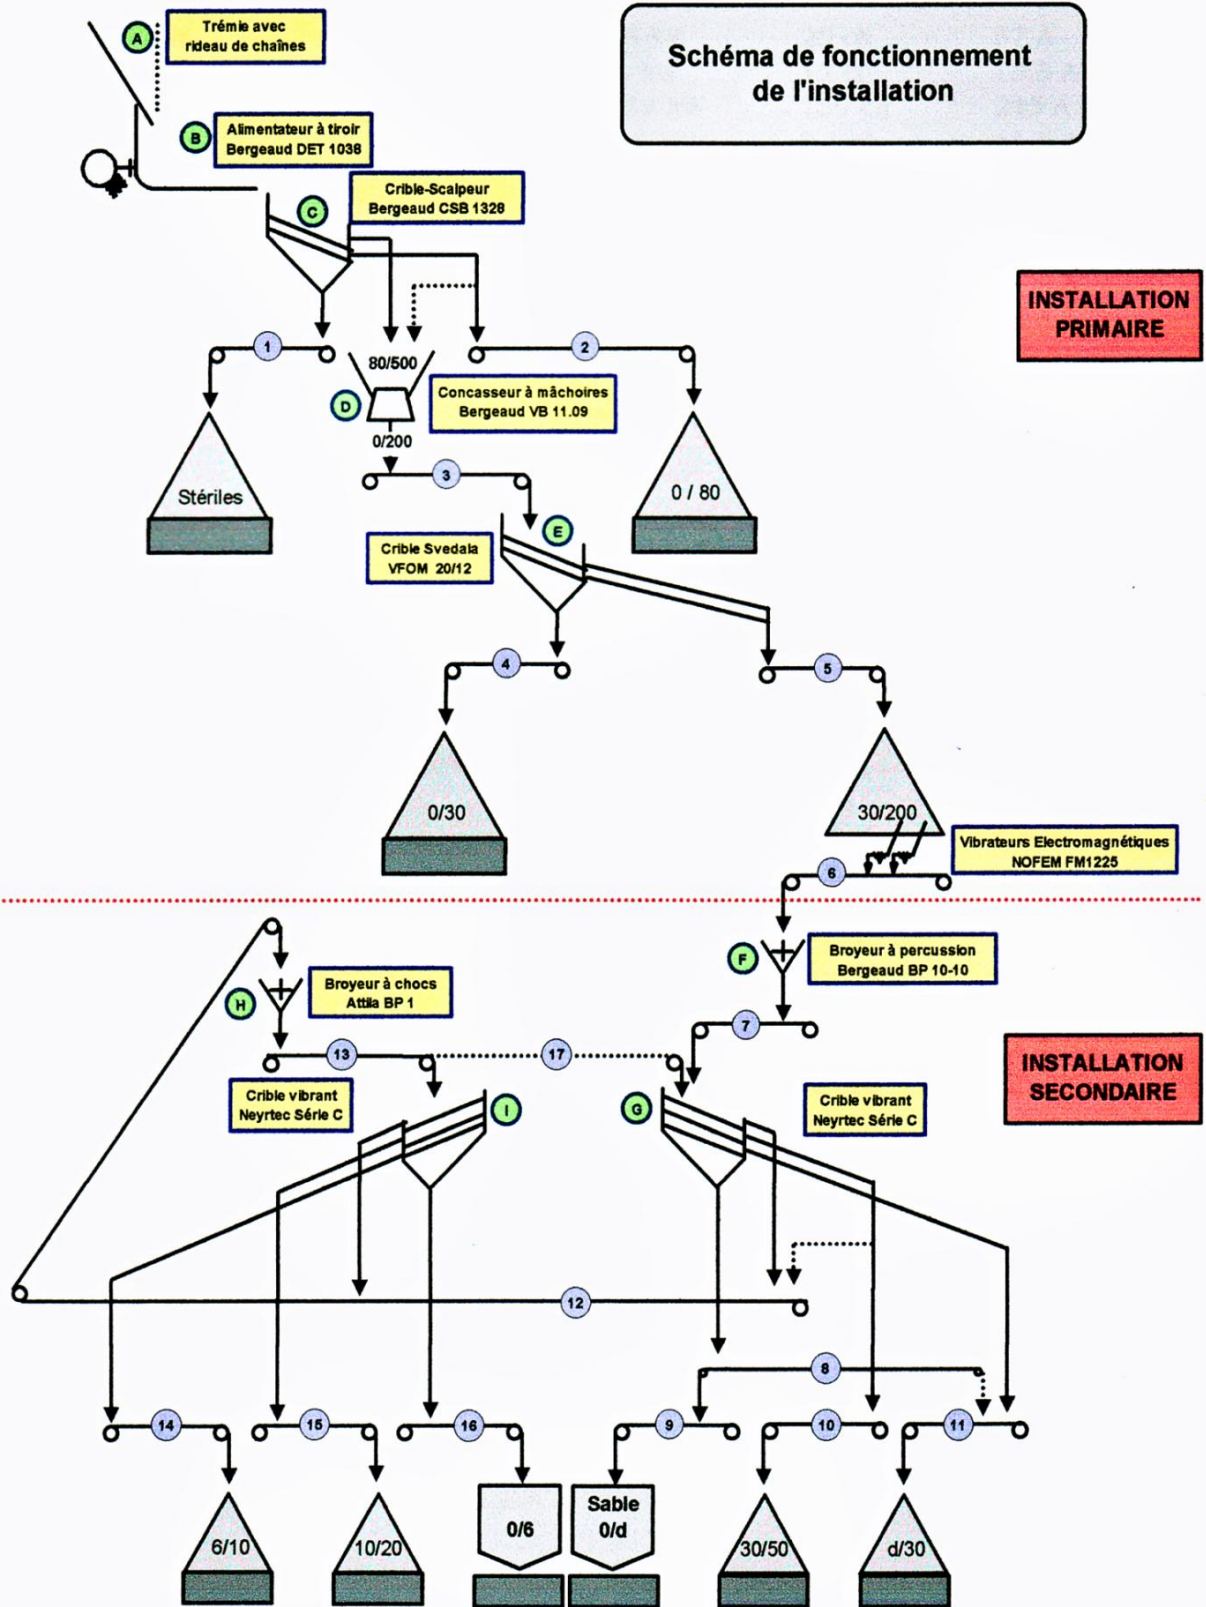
Schéma de fonctionnement de l'installation

A Trémie avec rideau de chaînes

B Alimentateur à tiroir Bergeaud DET 1038

C Crible-Scalpeur Bergeaud CSB 1328

INSTALLATION PRIMAIRE

1

2

80/500

D Concasseur à mâchoires Bergeaud VB 11.09

0/200

Stériles

0 / 80

3

E

Crible Svedala VFOM 20/12

4

5

0/30

30/200

Vibrateurs Electromagnétiques NOFEM FM1225

6

F Broyeur à percussion Bergeaud BP 10-10

H Broyeur à chocs Attila BP 1

INSTALLATION SECONDAIRE

7

13

17

Crible vibrant Neyrtec Série C

I

G

Crible vibrant Neyrtec Série C

12

8

14

15

16

9

10

11

6/10

10/20

0/6

Sable 0/d

30/50

d/30